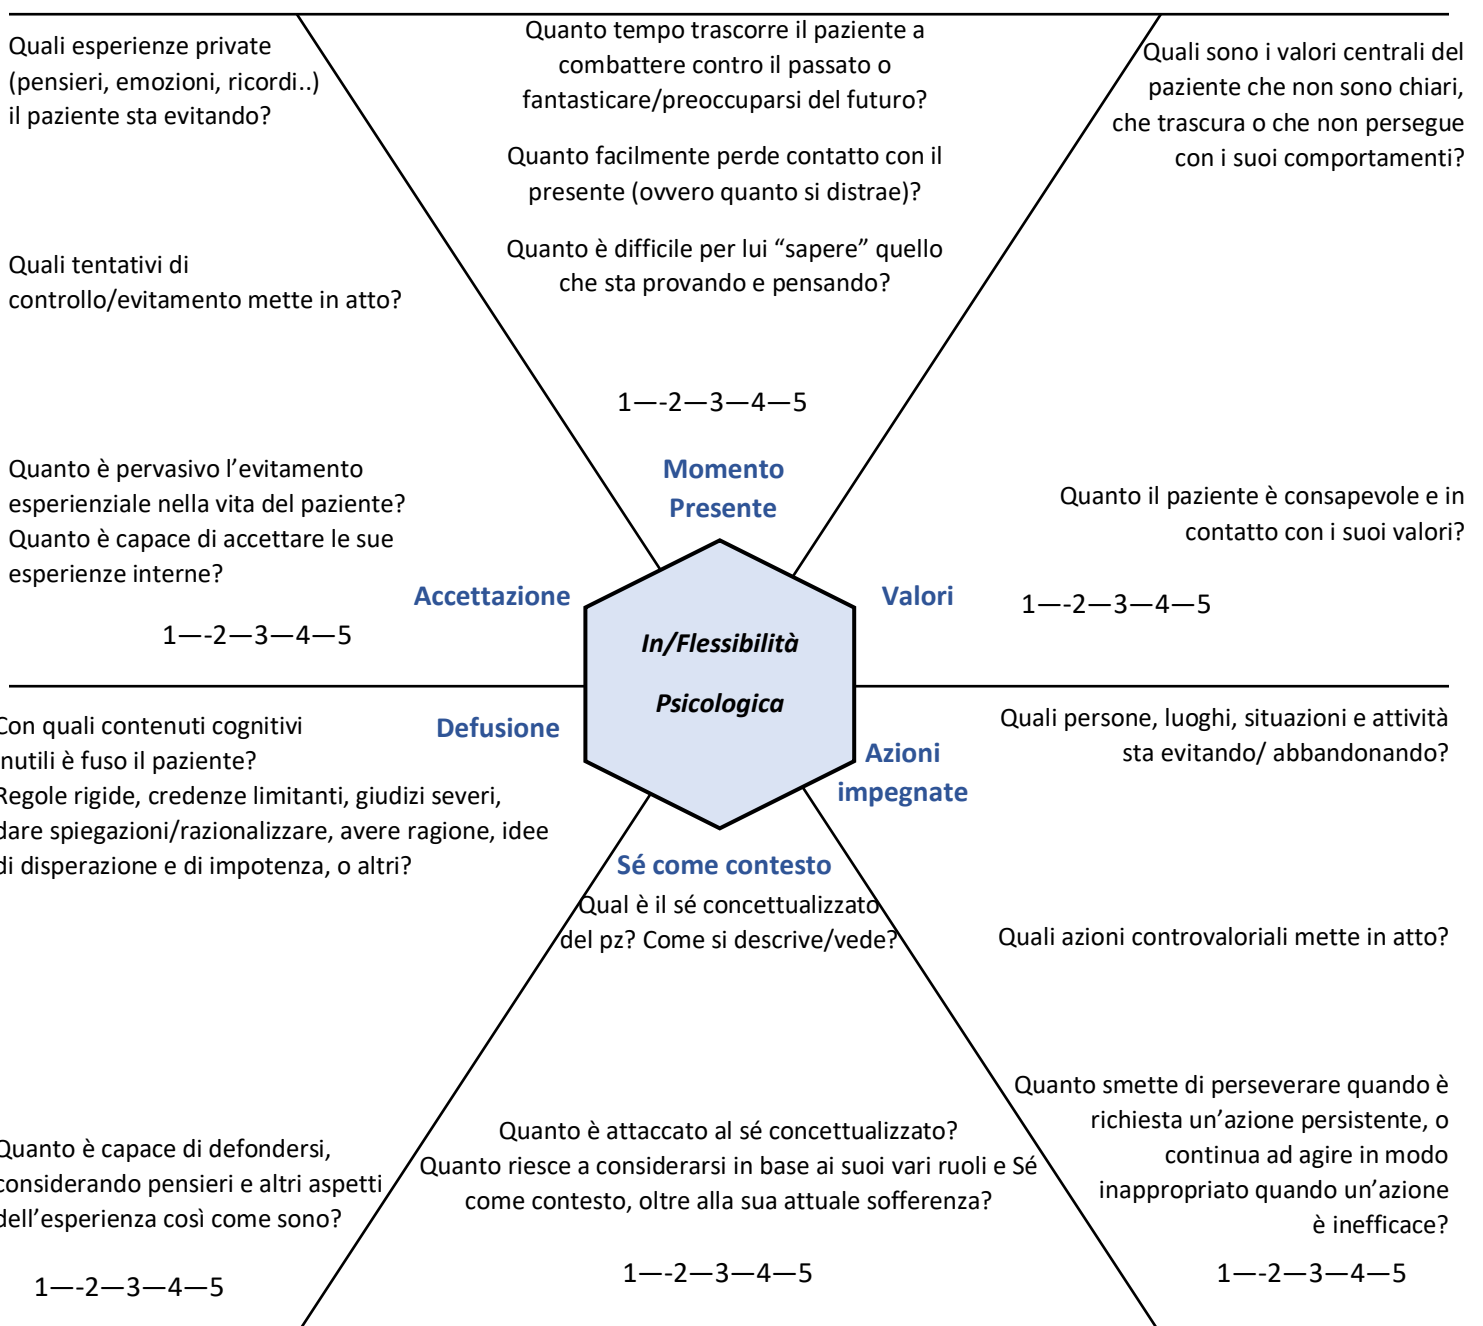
Quali esperienze private (pensieri, emozioni, ricordi..) il paziente sta evitando?

Quali tentativi di controllo/evitamento mette in atto?

Quanto è pervasivo l’evitamento esperienziale nella vita del paziente? Quanto è capace di accettare le sue esperienze interne?

1—-2—3—4—5

Quanto tempo trascorre il paziente a combattere contro il passato o fantasticare/preoccuparsi del futuro?

Quanto facilmente perde contatto con il presente (ovvero quanto si distrae)?

Quanto è difficile per lui “sapere” quello che sta provando e pensando?

1—-2—3—4—5

Quali sono i valori centrali del paziente che non sono chiari, che trascura o che non persegue con i suoi comportamenti?

Quanto il paziente è consapevole e in contatto con i suoi valori?

1—-2—3—4—5

Momento Presente

Accettazione

Valori

In/Flessibilità

Psicologica

Defusione

Azioni impegnate

Sé come contesto

on quali contenuti cognitivi nutili è fuso il paziente? Regole rigide, credenze limitanti, giudizi severi, dare spiegazioni/razionalizzare, avere ragione, idee di disperazione e di impotenza, o altri?

Quanto è capace di defondersi, considerando pensieri e altri aspetti dell’esperienza così come sono?

1—-2—3—4—5

Qual è il sé concettualizzato del pz? Come si descrive/vede?

Quanto è attaccato al sé concettualizzato? Quanto riesce a considerarsi in base ai suoi vari ruoli e Sé come contesto, oltre alla sua attuale sofferenza?

1—-2—3—4—5

Quali persone, luoghi, situazioni e attività sta evitando/ abbandonando?

Quali azioni controvaloriali mette in atto?

Quanto smette di perseverare quando è richiesta un’azione persistente, o continua ad agire in modo inappropriato quando un’azione è inefficace?

1—-2—3—4—5